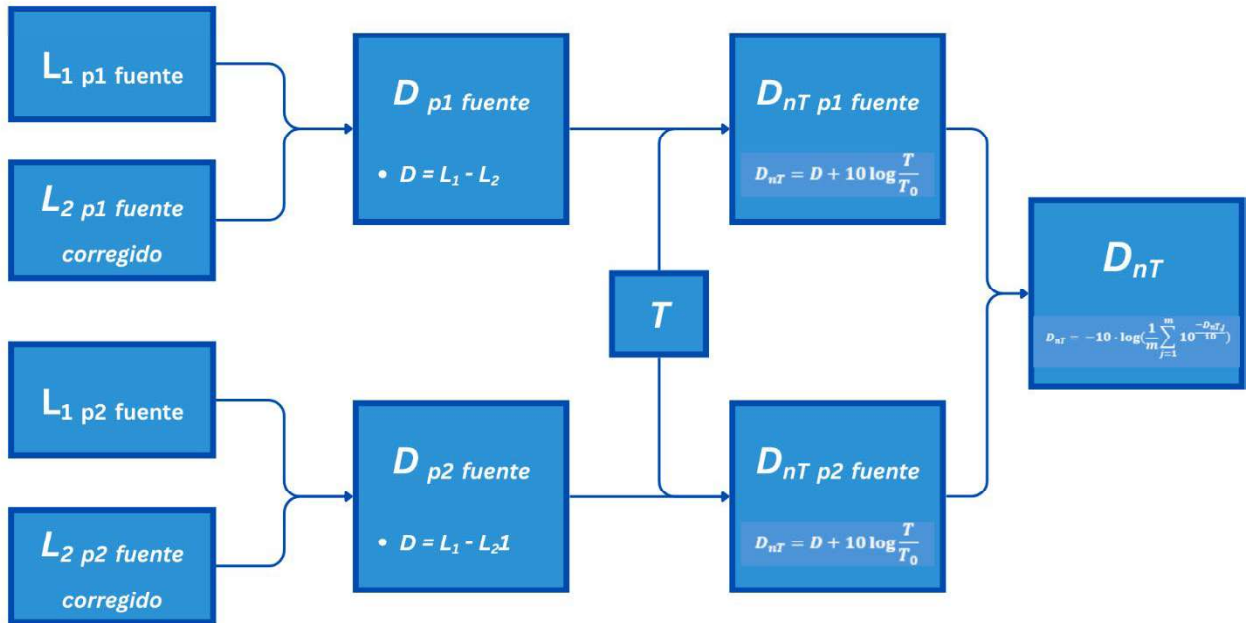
$L_{1}$ p1 fuente

$L_{2}$ p1 fuente corregido

$D$ p1 fuente

• $D = L_1 - L_2$

$D_{nT}$ p1 fuente

$D_{nT} = D + 10\log\frac{T}{T_0}$

T

$L_{1}$ p2 fuente

$L_{2}$ p2 fuente corregido

$D$ p2 fuente

• $D = L_1 - L_2 1$

$D_{nT}$ p2 fuente

$D_{nT} = D + 10\log\frac{T}{T_0}$

$D_{nT}$

$D_{nT} = -10 \cdot \log(\frac{1}{m}\sum_{j=1}^{m} 10^{\frac{-D_{nT,j}}{10}})$